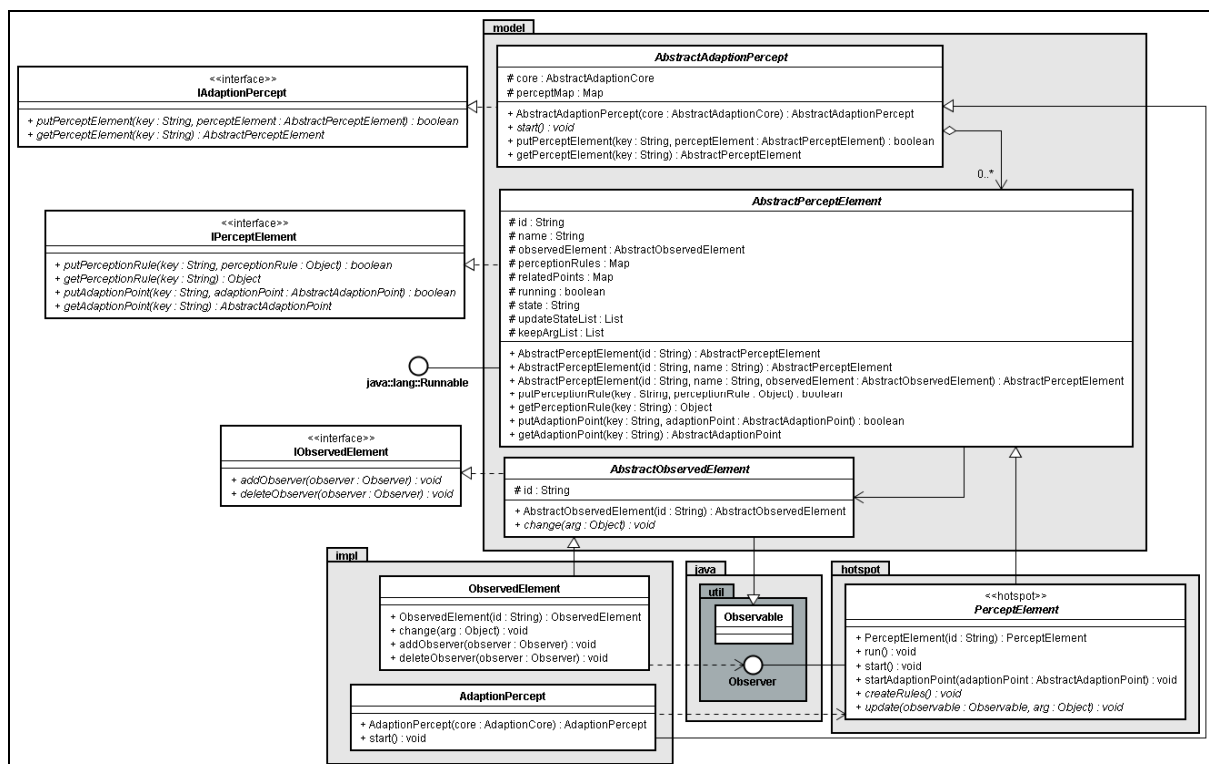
model

AbstractAdaptionPercept

# core : AbstractAdaptionCore
# perceptMap : Map

+ AbstractAdaptionPercept(core : AbstractAdaptionCore) : AbstractAdaptionPercept
+ start() : void
+ putPerceptElement(key : String, perceptElement : AbstractPerceptElement) : boolean
+ getPerceptElement(key : String) : AbstractPerceptElement

<<interface>>
IAdaptionPercept

+ putPerceptElement(key : String, perceptElement : AbstractPerceptElement) : boolean
+ getPerceptElement(key : String) : AbstractPerceptElement

0..*

AbstractPerceptElement

# id : String
# name : String
# observedElement : AbstractObservedElement
# perceptionRules : Map
# relatedPoints : Map
# running : boolean
# state : String
# updateStateList : List
# keepArgList : List

+ AbstractPerceptElement(id : String) : AbstractPerceptElement
+ AbstractPerceptElement(id : String, name : String) : AbstractPerceptElement
+ AbstractPerceptElement(id : String, name : String, observedElement : AbstractObservedElement) : AbstractPerceptElement
+ putPerceptionRule(key : String, perceptionRule : Object) : boolean
+ getPerceptionRule(key : String) : Object
+ putAdaptionPoint(key : String, adaptionPoint : AbstractAdaptionPoint) : boolean
+ getAdaptionPoint(key : String) : AbstractAdaptionPoint

<<interface>>
IPerceptElement

+ putPerceptionRule(key : String, perceptionRule : Object) : boolean
+ getPerceptionRule(key : String) : Object
+ putAdaptionPoint(key : String, adaptionPoint : AbstractAdaptionPoint) : boolean
+ getAdaptionPoint(key : String) : AbstractAdaptionPoint

java::lang::Runnable

<<interface>>
IObservedElement

+ addObserver(observer : Observer) : void
+ deleteObserver(observer : Observer) : void

AbstractObservedElement

# id : String

+ AbstractObservedElement(id : String) : AbstractObservedElement
+ change(arg : Object) : void

impl

ObservedElement

+ ObservedElement(id : String) : ObservedElement
+ change(arg : Object) : void
+ addObserver(observer : Observer) : void
+ deleteObserver(observer : Observer) : void

AdaptionPercept

+ AdaptionPercept(core : AdaptionCore) : AdaptionPercept
+ start() : void

java

util

Observable

Observer

hotspot

<<hotspot>>
PerceptElement

+ PerceptElement(id : String) : PerceptElement
+ run() : void
+ start() : void
+ startAdaptionPoint(adaptionPoint : AbstractAdaptionPoint) : void
+ createRules() : void
+ update(observable : Observable, arg : Object) : void